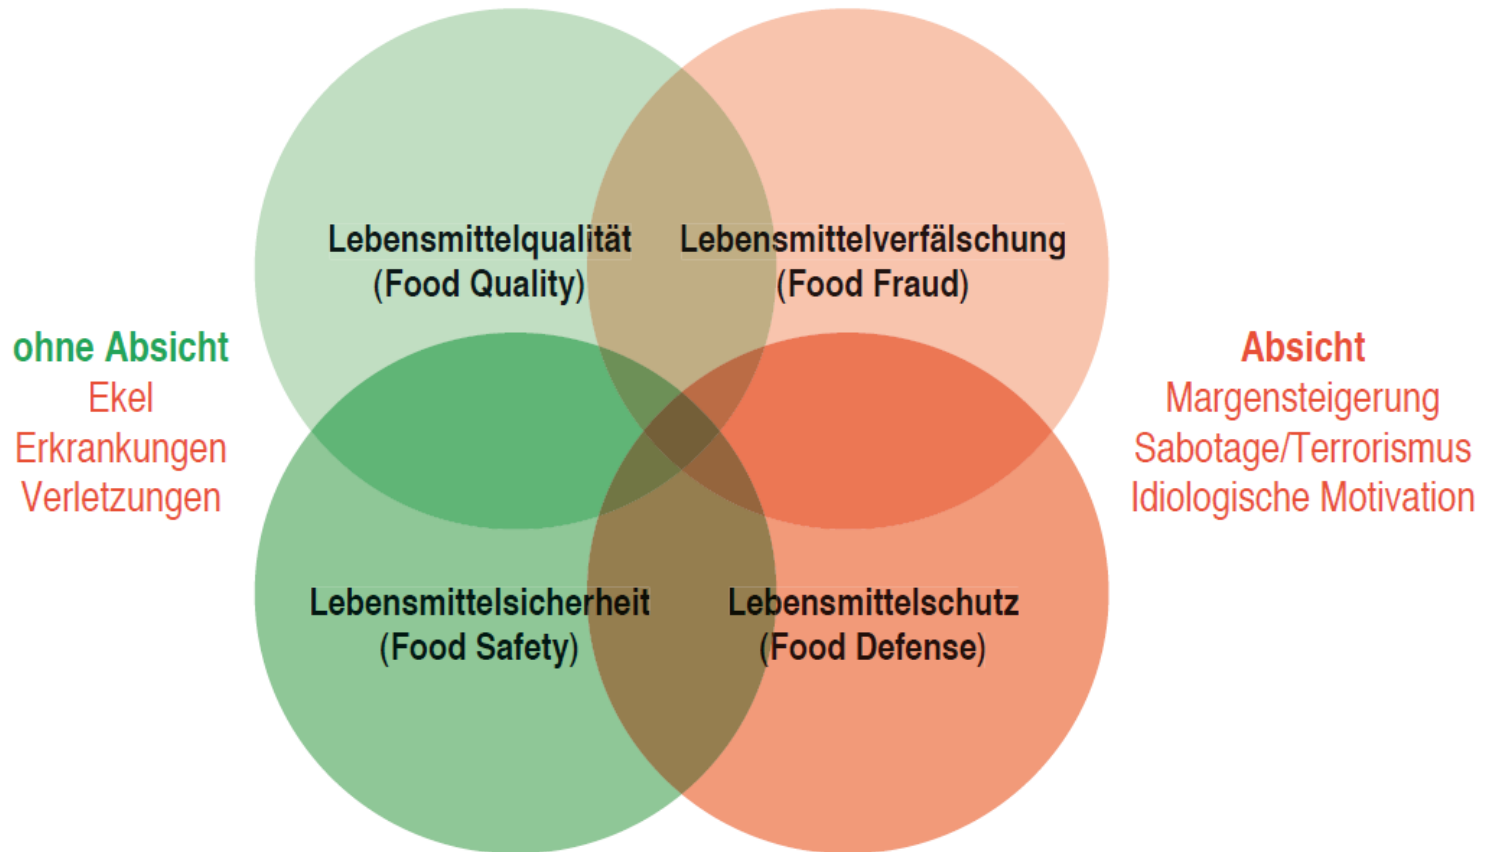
ohne Absicht
Ekel
Erkrankungen
Verletzungen

Lebensmittelqualität
(Food Quality)

Lebensmittelverfälschung
(Food Fraud)

Absicht
Margensteigerung
Sabotage/Terrorismus
Idiologische Motivation

Lebensmittelsicherheit
(Food Safety)

Lebensmittelschutz
(Food Defense)